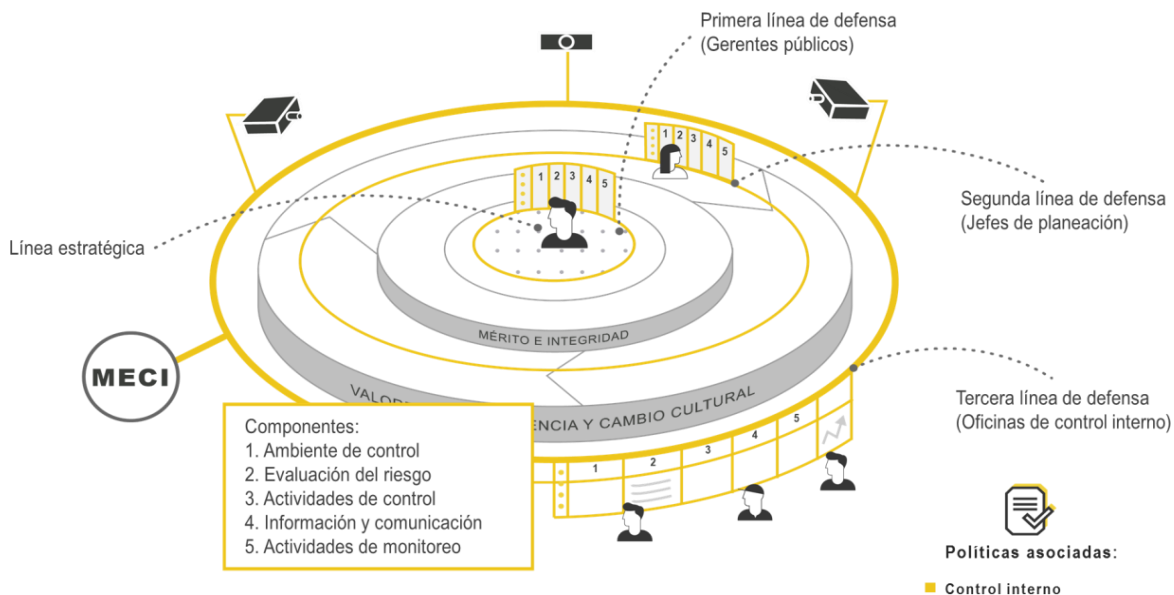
Primera línea de defensa
(Gerentes públicos)

1 2 3 4 5

1 2 3 4 5

Segunda línea de defensa
(Jefes de planeación)

Línea estratégica

MÉRITO E INTEGRIDAD

MECI

VALO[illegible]ENCIA Y CAMBIO CULTURAL

Tercera línea de defensa
(Oficinas de control interno)

1 2 3 4 5

Componentes:
1. Ambiente de control
2. Evaluación del riesgo
3. Actividades de control
4. Información y comunicación
5. Actividades de monitoreo

Políticas asociadas:

Control interno